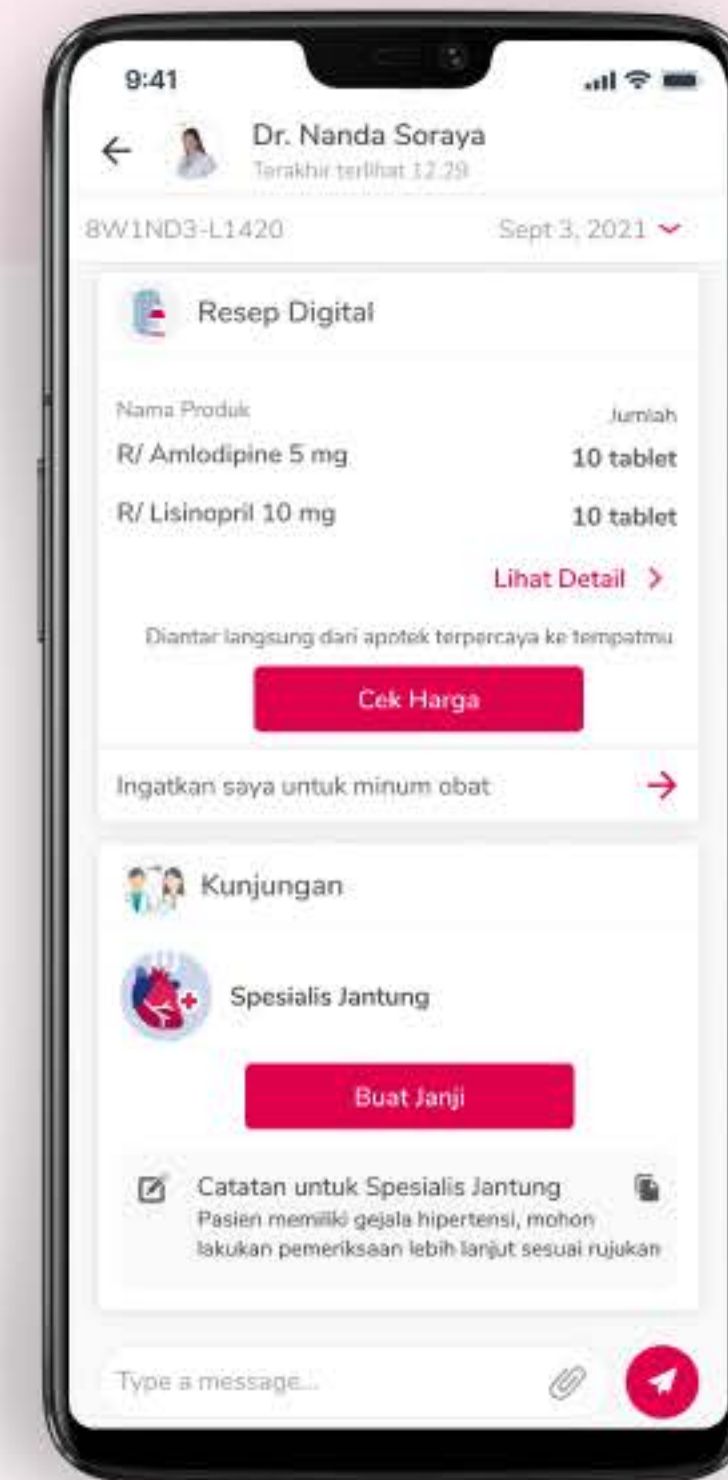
9:41

Dr. Nanda Soraya
Terakhir terlihat 12.29

8W1ND3-L1420
Sept 3, 2021

Resep Digital

Nama Produk
Jumlah

R/ Amlodipine 5 mg
10 tablet

R/ Lisinopril 10 mg
10 tablet

Lihat Detail

Diantar langsung dari apotek terpercaya ke tempatmu

Cek Harga

Ingatkan saya untuk minum obat

Kunjungan

Spesialis Jantung

Buat Janji

Catatan untuk Spesialis Jantung
Pasien memiliki gejala hipertensi, mohon lakukan pemeriksaan lebih lanjut sesuai rujukan

Type a message...